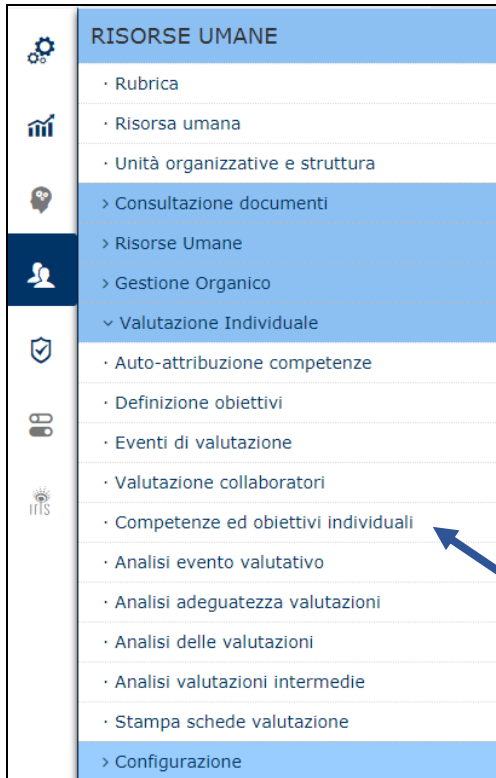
RISORSE UMANE

· Rubrica

· Risorsa umana

· Unità organizzative e struttura

> Consultazione documenti

> Risorse Umane

> Gestione Organico

⌄ Valutazione Individuale

· Auto-attribuzione competenze

· Definizione obiettivi

· Eventi di valutazione

· Valutazione collaboratori

· Competenze ed obiettivi individuali

· Analisi evento valutativo

· Analisi adeguatezza valutazioni

· Analisi delle valutazioni

· Analisi valutazioni intermedie

· Stampa schede valutazione

> Configurazione

IRIS